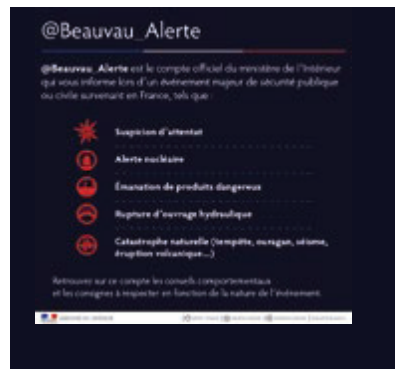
@Beauvau_Alerte

@Beauvau_Alerte est le compte officiel du ministère de l'Intérieur qui vous informe lors d'un événement majeur de sécurité publique ou civile survenant en France, tels que :

Suspicion d'attentat

Alerte nucléaire

Émanation de produits dangereux

Rupture d'ouvrage hydraulique

Catastrophe naturelle (tempête, ouragan, séisme, éruption volcanique...)

Retrouvez sur ce compte les conseils comportementaux et les consignes à respecter en fonction de la nature de l'événement.

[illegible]